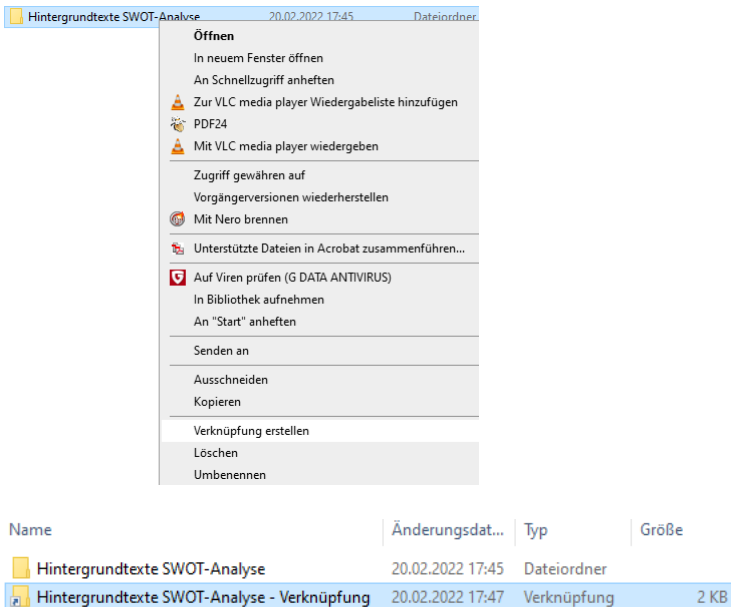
Hintergrundtexte SWOT-Analyse 20.02.2022 17:45 Dateiordner

Öffnen
In neuem Fenster öffnen
An Schnellzugriff anheften
Zur VLC media player Wiedergabeliste hinzufügen
PDF24
Mit VLC media player wiedergeben
Zugriff gewähren auf
Vorgängerversionen wiederherstellen
Mit Nero brennen
Unterstützte Dateien in Acrobat zusammenführen...
Auf Viren prüfen (G DATA ANTIVIRUS)
In Bibliothek aufnehmen
An "Start" anheften
Senden an
Ausschneiden
Kopieren
Verknüpfung erstellen
Löschen
Umbenennen

| Name | Änderungsdat... | Typ | Größe |
|---|---|---|---|
| Hintergrundtexte SWOT-Analyse | 20.02.2022 17:45 | Dateiordner | |
| Hintergrundtexte SWOT-Analyse - Verknüpfung | 20.02.2022 17:47 | Verknüpfung | 2 KB |